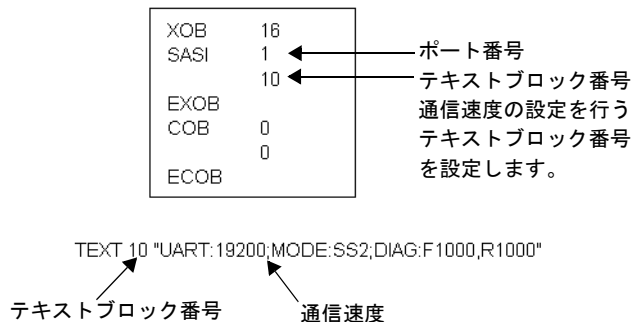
XOB 16
SASI 1
10
EXOB
COB 0
0
ECOB

ポート番号

テキストブロック番号
通信速度の設定を行う
テキストブロック番号
を設定します。

TEXT 10 "UART:19200;MODE:SS2;DIAG:F1000,R1000"

テキストブロック番号

通信速度